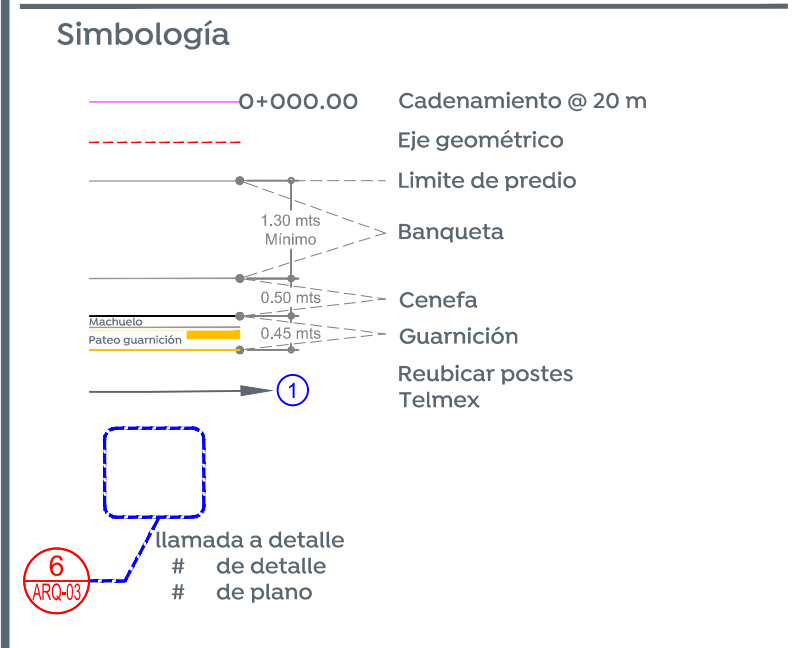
Simbología

0+000.00 Cadenamiento @ 20 m

Eje geométrico

Limite de predio

1.30 mts
Mínimo

Banqueta

0.50 mts

Cenefa

Machuelo

Pateo guarnición

0.45 mts

Guarnición

1

Reubicar postes Telmex

6
ARQ-03

llamada a detalle
# de detalle
# de plano